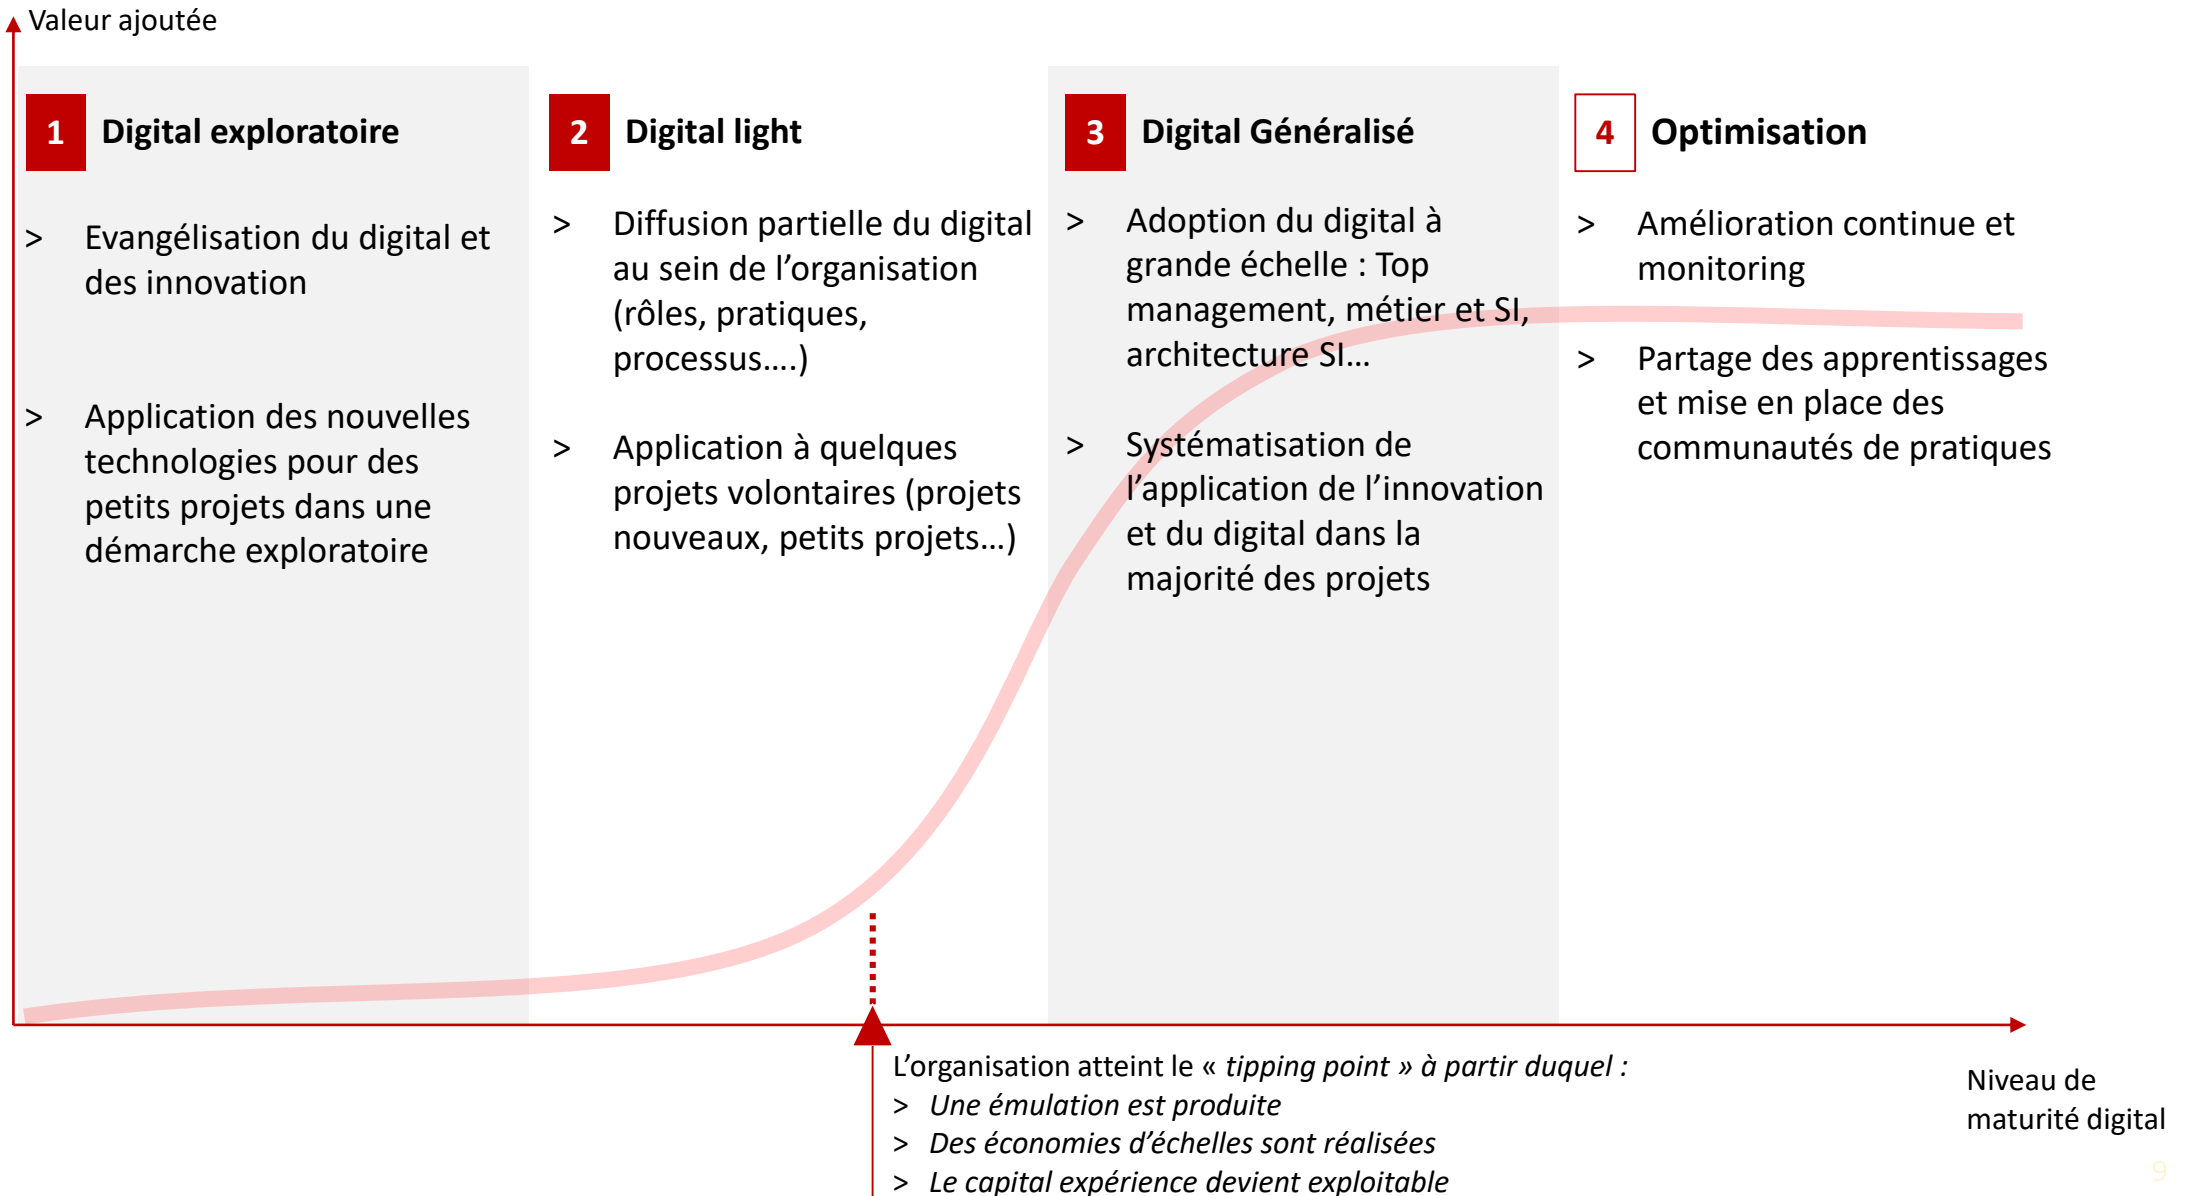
Valeur ajoutée

1 Digital exploratoire

> Evangélisation du digital et des innovation

> Application des nouvelles technologies pour des petits projets dans une démarche exploratoire

2 Digital light

> Diffusion partielle du digital au sein de l’organisation (rôles, pratiques, processus….)

> Application à quelques projets volontaires (projets nouveaux, petits projets…)

3 Digital Généralisé

> Adoption du digital à grande échelle : Top management, métier et SI, architecture SI…

> Systématisation de l’application de l’innovation et du digital dans la majorité des projets

4 Optimisation

> Amélioration continue et monitoring

> Partage des apprentissages et mise en place des communautés de pratiques

L’organisation atteint le « *tipping point* » *à partir duquel :*
> *Une émulation est produite*
> *Des économies d’échelles sont réalisées*
> *Le capital expérience devient exploitable*

Niveau de maturité digital

9